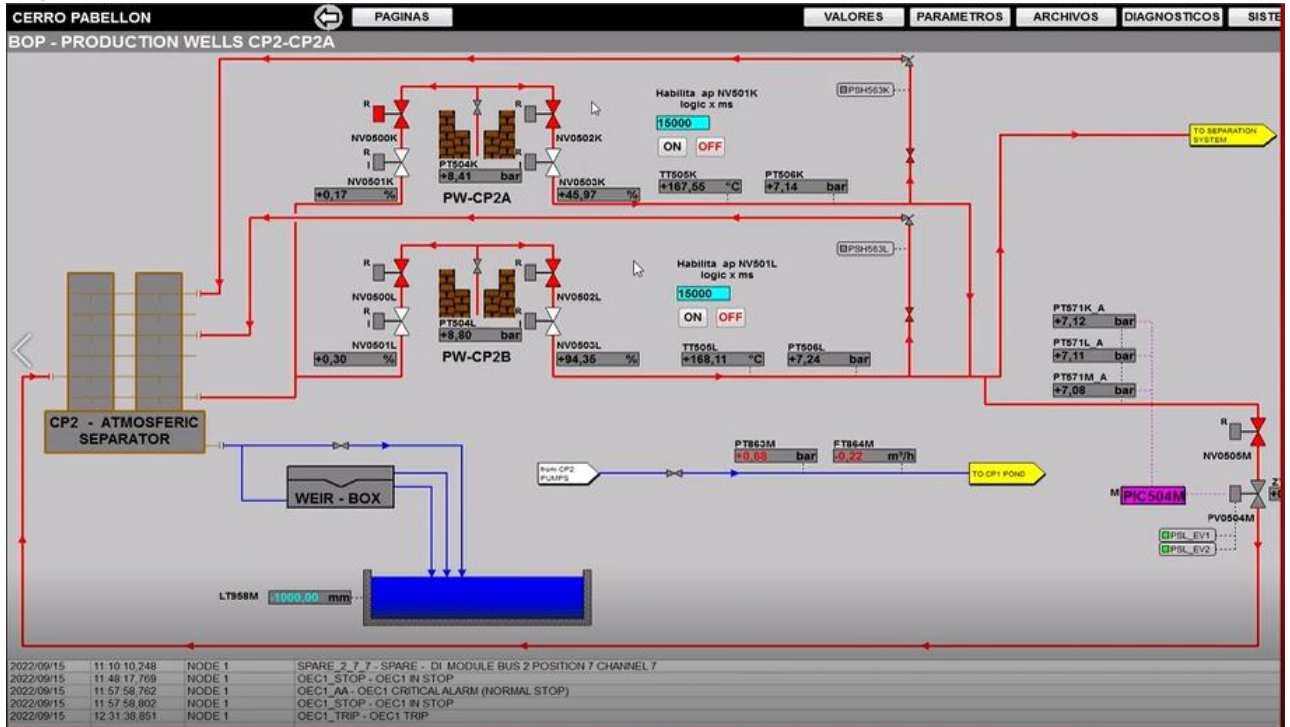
CERRO PABELLON
PAGINAS
VALORES
PARAMETROS
ARCHIVOS
DIAGNOSTICOS
SISTE
BOP - PRODUCTION WELLS CP2-CP2A

R
NV0500K
R
I
NV0501K
+0,17 %
PT504K
+8,41 bar
PW-CP2A
R
NV0502K
NV0503K
+45,97 %
Habilita ap NV501K logic x ms
15000
ON
OFF
TT505K
+167,55 °C
PT506K
+7,14 bar
PSH563K
TO SEPARATION SYSTEM

R
NV0500L
R
I
NV0501L
+0,30 %
PT504L
+8,80 bar
PW-CP2B
R
NV0502L
NV0503L
+94,35 %
Habilita ap NV501L logic x ms
15000
ON
OFF
TT505L
+168,11 °C
PT506L
+7,24 bar
PSH563L

PT571K_A
+7,12 bar
PT571L_A
+7,11 bar
PT571M_A
+7,08 bar

CP2 - ATMOSFERIC SEPARATOR
WEIR - BOX
from CP2 PUMPS
PT863M
+0,88 bar
FT864M
-0,22 m³/h
TO CP1 POND
R
NV0505M
M
PIC504M
PV0504M
PSL_EV1
PSL_EV2
LT958M
-1000,00 mm

| 2022/09/15 | 11:10:10,248 | NODE 1 | SPARE_2_7_7 - SPARE - DI MODULE BUS 2 POSITION 7 CHANNEL 7 |
|---|---|---|---|
| 2022/09/15 | 11:48:17,769 | NODE 1 | OEC1_STOP - OEC1 IN STOP |
| 2022/09/15 | 11:57:58,762 | NODE 1 | OEC1_AA - OEC1 CRITICAL ALARM (NORMAL STOP) |
| 2022/09/15 | 11:57:58,802 | NODE 1 | OEC1_STOP - OEC1 IN STOP |
| 2022/09/15 | 12:31:38,851 | NODE 1 | OEC1_TRIP - OEC1 TRIP |